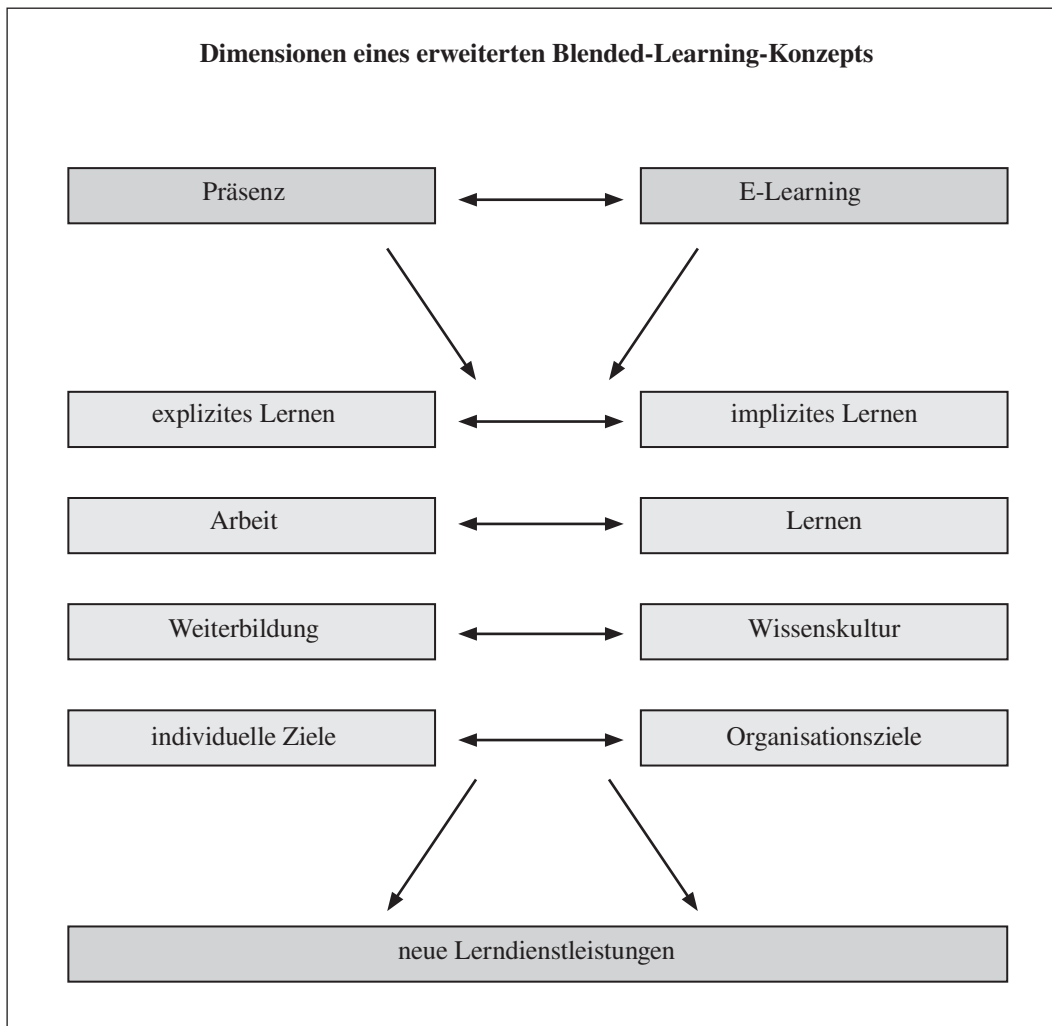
Dimensionen eines erweiterten Blended-Learning-Konzepts

Präsenz

E-Learning

explizites Lernen

implizites Lernen

Arbeit

Lernen

Weiterbildung

Wissenskultur

individuelle Ziele

Organisationsziele

neue Lerndienstleistungen